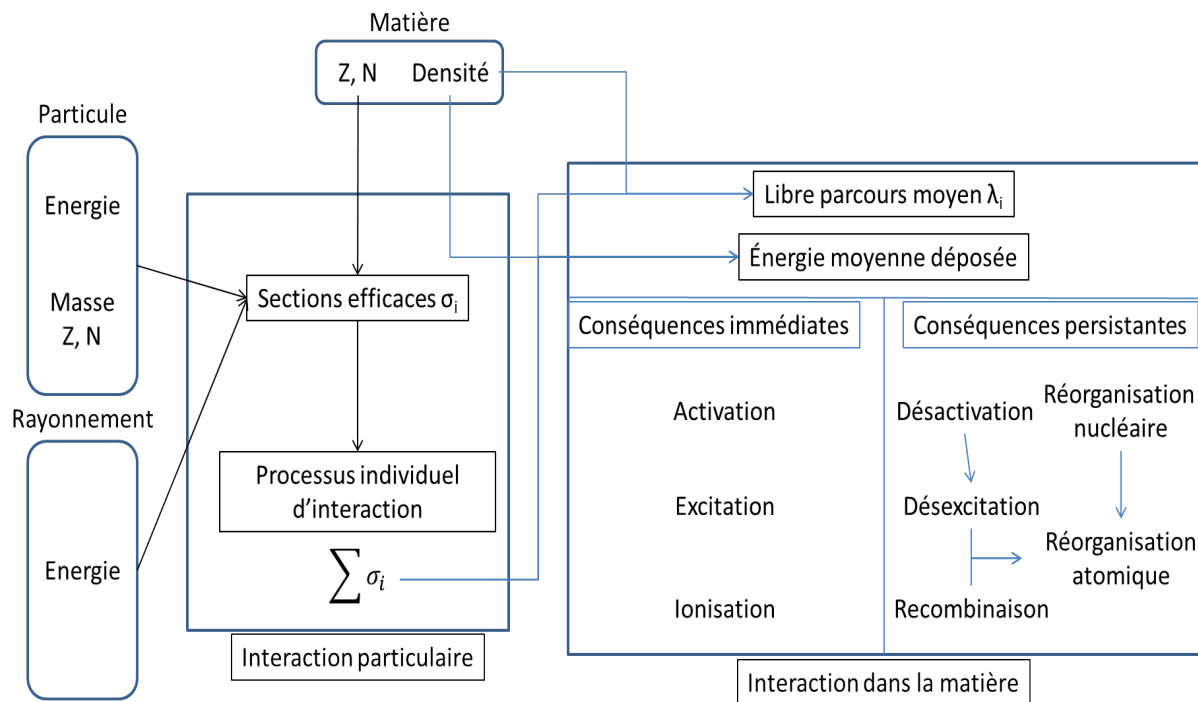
Matière

Z, N Densité

Particule

Energie

Masse
Z, N

Rayonnement

Energie

Sections efficaces $\sigma_i$

Processus individuel d'interaction

$\sum \sigma_i$

Interaction particulaire

Libre parcours moyen $\lambda_i$

Énergie moyenne déposée

Conséquences immédiates

Conséquences persistantes

Activation

Excitation

Ionisation

Désactivation

Désexcitation

Recombinaison

Réorganisation nucléaire

Réorganisation atomique

Interaction dans la matière